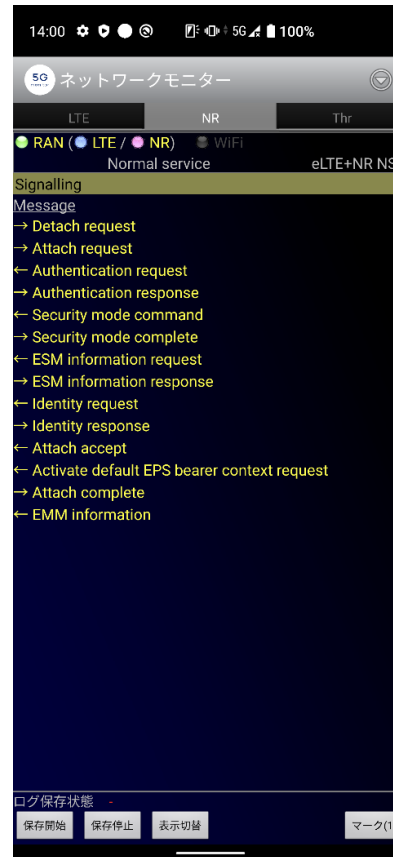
14:00 5G 100%

5G ネットワークモニター

LTE NR Thr

RAN ( LTE / NR) WiFi

Normal service eLTE+NR NS

Signalling

Message

→ Detach request
→ Attach request
← Authentication request
→ Authentication response
← Security mode command
→ Security mode complete
← ESM information request
→ ESM information response
← Identity request
→ Identity response
← Attach accept
← Activate default EPS bearer context request
→ Attach complete
← EMM information

ログ保存状態 -

保存開始 保存停止 表示切替 マーク(1